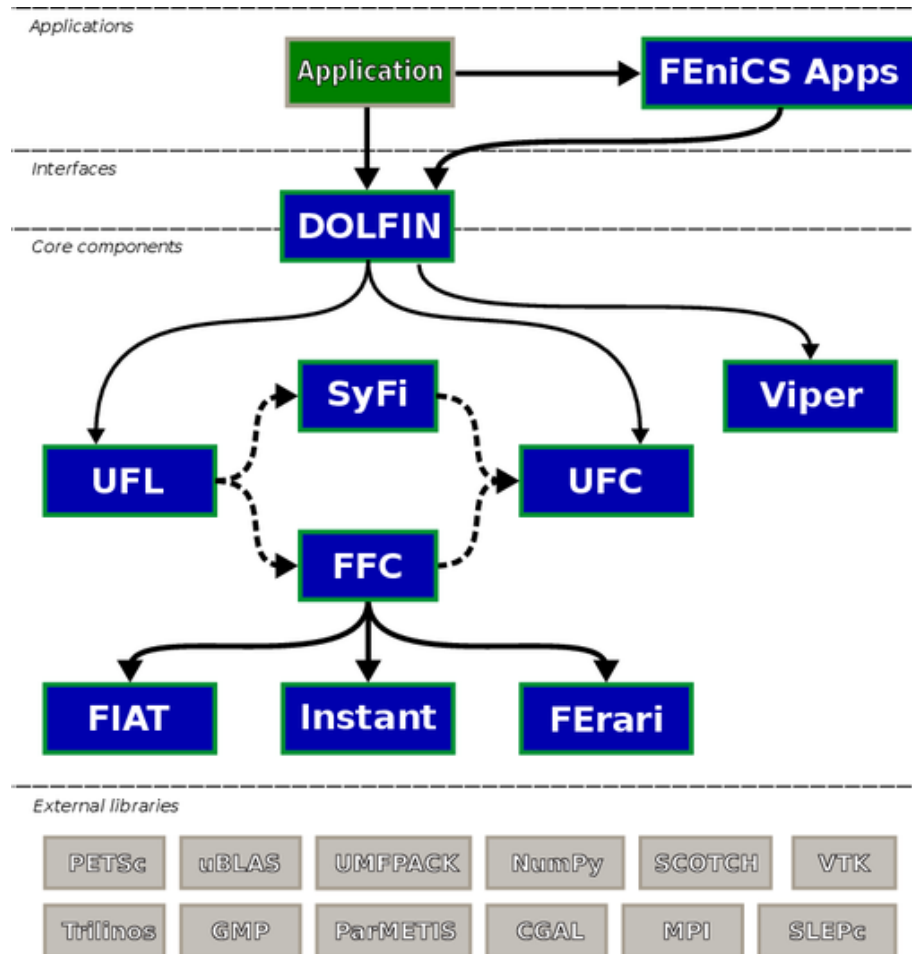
Applications

Application

FEniCS Apps

Interfaces

DOLFIN

Core components

SyFi

Viper

UFL

UFC

FFC

FIAT

Instant

FErari

External libraries

PETSc

uBLAS

UMFPACK

NumPy

SCOTCH

VTK

Trilinos

GMP

ParMETIS

CGAL

MPI

SLEPc